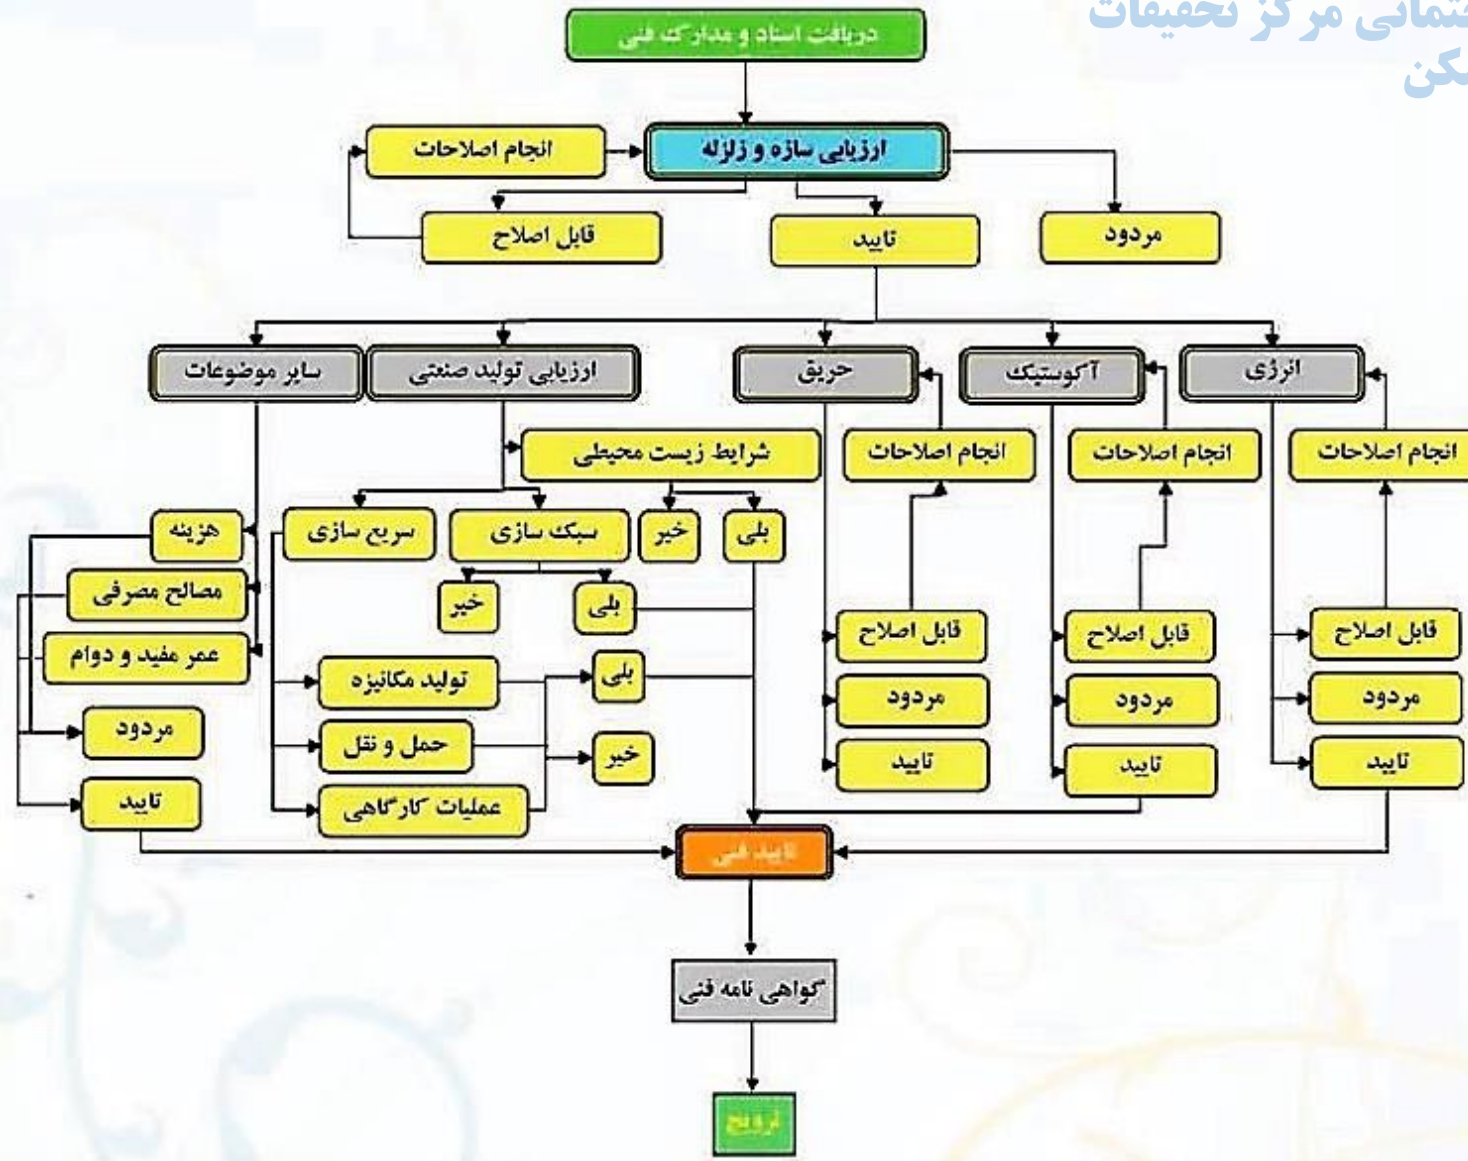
شمائی مرکز تحقیقات
کن

دریافت اسناد و مدارک فنی

انجام اصلاحات

ارزیابی سازه و زلزله

قابل اصلاح

تایید

مردود

سایر موضوعات

ارزیابی تولید صنعتی

حریق

آکوستیک

انرژی

شرایط زیست محیطی

انجام اصلاحات

انجام اصلاحات

انجام اصلاحات

هزینه

سریع سازی

سبک سازی

خیر

بلی

خیر

بلی

مصالح مصرفی

عمر مفید و دوام

قابل اصلاح

قابل اصلاح

قابل اصلاح

تولید مکانیزه

بلی

مردود

مردود

مردود

مردود

حمل و نقل

خیر

تایید

تایید

تایید

تایید

عملیات کارگاهی

تایید فنی

گواهی نامه فنی

ترویج